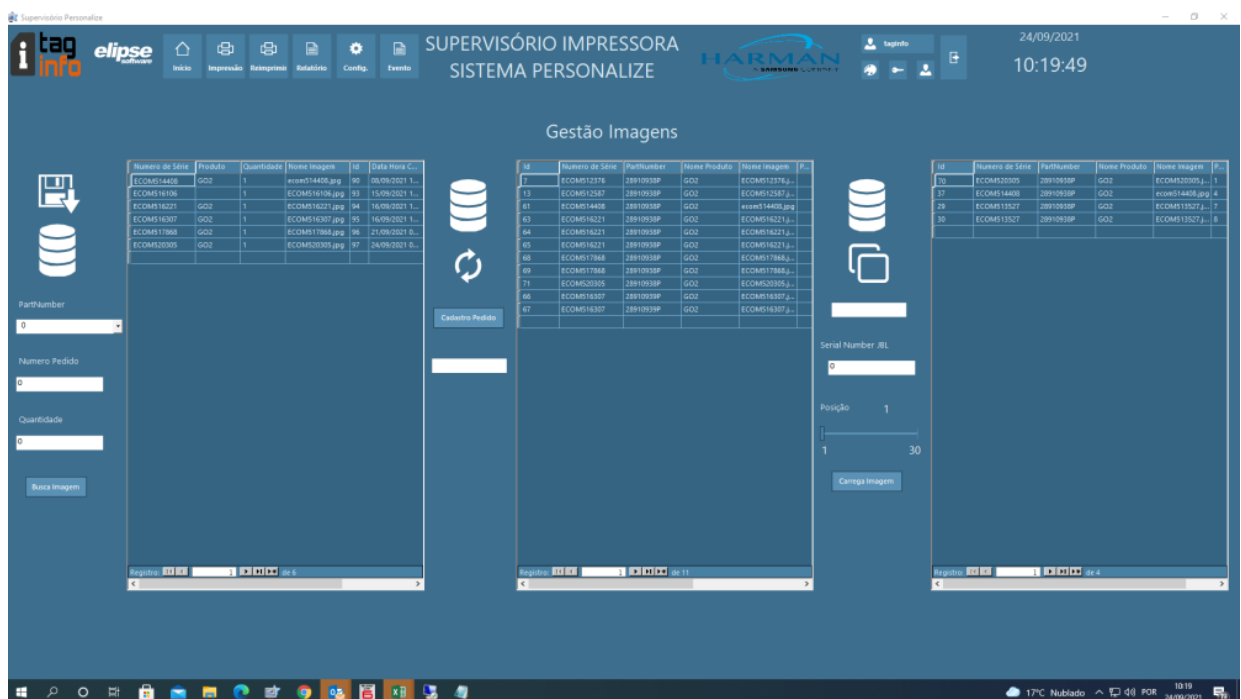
Supervisório Personalize

tag info

elipse software

Início Impressão Reimprimir Relatório Config. Evento

SUPERVISÓRIO IMPRESSORA
SISTEMA PERSONALIZE

HARMAN

taginfo

24/09/2021
10:19:49

Gestão Imagens

| Numero de Série | Produto | Quantidade | Nome Imagem | Id | Data Hora C... |
|---|---|---|---|---|---|
| ECOM514408 | GO2 | 1 | ecom514408.jpg | 90 | 08/09/2021 1... |
| ECOM516106 | | 1 | ECOM516106.jpg | 93 | 15/09/2021 1... |
| ECOM516221 | GO2 | 1 | ECOM516221.jpg | 94 | 16/09/2021 1... |
| ECOM516307 | GO2 | 1 | ECOM516307.jpg | 95 | 16/09/2021 1... |
| ECOM517868 | GO2 | 1 | ECOM517868.jpg | 96 | 21/09/2021 0... |
| ECOM520305 | GO2 | 1 | ECOM520305.jpg | 97 | 24/09/2021 0... |

Registro: 1 de 6

PartNumber
0
Numero Pedido
0
Quantidade
0
Busca Imagem

Cadastro Pedido

| Id | Numero de Série | PartNumber | Nome Produto | Nome Imagem | P... |
|---|---|---|---|---|---|
| 7 | ECOM512376 | 28910938P | GO2 | ECOM512376.j... | |
| 13 | ECOM512587 | 28910938P | GO2 | ECOM512587.j... | |
| 61 | ECOM514408 | 28910938P | GO2 | ecom514408.jpg | |
| 63 | ECOM516221 | 28910938P | GO2 | ECOM516221.j... | |
| 64 | ECOM516221 | 28910938P | GO2 | ECOM516221.j... | |
| 65 | ECOM516221 | 28910938P | GO2 | ECOM516221.j... | |
| 68 | ECOM517868 | 28910938P | GO2 | ECOM517868.j... | |
| 69 | ECOM517868 | 28910938P | GO2 | ECOM517868.j... | |
| 71 | ECOM520305 | 28910938P | GO2 | ECOM520305.j... | |
| 66 | ECOM516307 | 28910939P | GO2 | ECOM516307.j... | |
| 67 | ECOM516307 | 28910939P | GO2 | ECOM516307.j... | |

Registro: 1 de 11

Serial Number JBL
0
Posição 1
1 30
Carrega Imagem

| Id | Numero de Série | PartNumber | Nome Produto | Nome Imagem | P... |
|---|---|---|---|---|---|
| 70 | ECOM520305 | 28910938P | GO2 | ECOM520305.j... | 1 |
| 37 | ECOM514408 | 28910938P | GO2 | ecom514408.jpg | 4 |
| 29 | ECOM513527 | 28910938P | GO2 | ECOM513527.j... | 7 |
| 30 | ECOM513527 | 28910938P | GO2 | ECOM513527.j... | 8 |

Registro: 1 de 4

17°C Nublado POR 10:19 24/09/2021